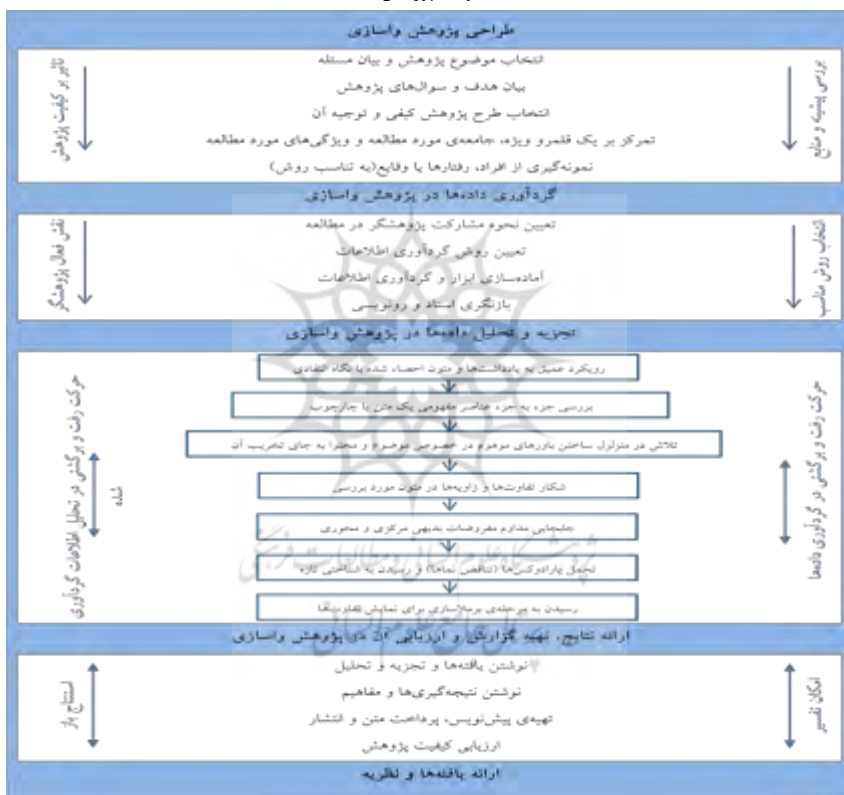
طراحی پژوهش واسازی

تاثیر بر کیفیت پژوهش

انتخاب موضوع پژوهش و بیان مسئله
بیان هدف و سوال‌های پژوهش
انتخاب طرح پژوهش کیفی و توجیه آن
تمرکز بر یک قلمرو ویژه، جامعه‌ی مورد مطالعه و ویژگی‌های مورد مطالعه
نمونه‌گیری از افراد، رفتارها یا وقایع(به تناسب روش)

بررسی پیشینه و منابع

گردآوری داده‌ها در پژوهش واسازی

نقش فعال پژوهشگر

تعیین نحوه مشارکت پژوهشگر در مطالعه
تعیین روش گردآوری اطلاعات
آماده‌سازی ابزار و گردآوری اطلاعات
بازنگری اسناد و رونویسی

انتخاب روش مناسب

تجزیه و تحلیل داده‌ها در پژوهش واسازی

حرکت رفت و برگشتی در تحلیل اطلاعات گردآوری شده

رویکرد عمیق به یادداشت‌ها و متون احصاء شده با نگاه انتقادی
بررسی جزء به جزء عناصر مفهومی یک متن یا چارچوب
تلاش در متزلزل ساختن باورهای موهوم در خصوص موضوع و متعاقبا به جای تخریب آن
شکار تفاوت‌ها و زاویه‌ها در متون مورد بررسی
جابجایی مداوم مفروضات بدیهی مرکزی و محوری
تحلیل پارادوکس‌ها (تناقض نماها) و رسیدن به شناختی تازه
رسیدن به مرحله‌ی برملاسازی برای نمایش تفاوت‌ها

حرکت رفت و برگشتی در گردآوری داده‌ها

ارائه نتایج، تهیه گزارش و ارزیابی آن در پژوهش واسازی

استنتاج باز

نوشتن یافته‌ها و تجزیه و تحلیل
نوشتن نتیجه‌گیری‌ها و مفاهیم
تهیه‌ی پیش‌نویس، پرداخت متن و انتشار
ارزیابی کیفیت پژوهش

امکان تفسیر

ارائه یافته‌ها و نظریه